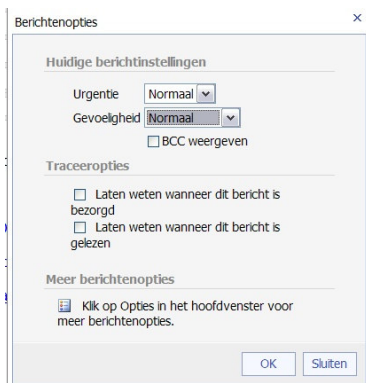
Berichtenopties ×

Huidige berichtinstellingen

Urgentie Normaal

Gevoeligheid Normaal

BCC weergeven

Traceeropties

Laten weten wanneer dit bericht is bezorgd

Laten weten wanneer dit bericht is gelezen

Meer berichtenopties

Klik op Opties in het hoofdvenster voor meer berichtenopties.

OK Sluiten